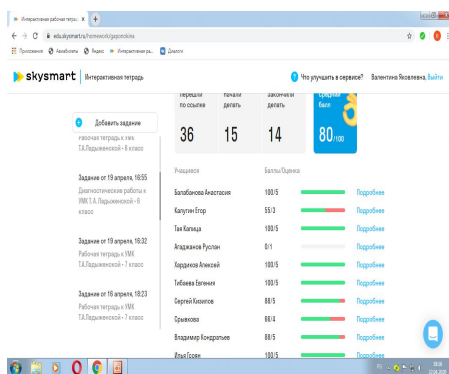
Интерактивная рабочая тетрадь ×
edu.skysmart.ru/homework/gapjonokima
Приложения Авиабилеты Яндекс Интерактивная ра... Диалоги
skysmart | Интерактивная тетрадь
Что улучшить в сервисе? Валентина Яковлевна, Выйти

Перешли по ссылке
36
Начали делать
15
Закончили делать
14
Средний балл
80/100

Добавить задание
Рабочая тетрадь к УМК Т.А.Ладыженской • 6 класс

Задание от 19 апреля, 16:55
Диагностические работы к УМК Т.А. Ладыженской • 6 класс

Задание от 19 апреля, 16:32
Рабочая тетрадь к УМК Т.А.Ладыженской • 7 класс

Задание от 16 апреля, 18:23
Рабочая тетрадь к УМК Т.А.Ладыженской • 7 класс

| Учащиеся | Баллы/Оценка | |
|---|---|---|
| Балабанова Анастасия | 100/5 | Подробнее |
| Калугин Егор | 55/3 | Подробнее |
| Тая Капица | 100/5 | Подробнее |
| Агаджанов Руслан | 0/1 | Подробнее |
| Хардиков Алексей | 100/5 | Подробнее |
| Тибаева Евгения | 100/5 | Подробнее |
| Сергей Хохилов | 88/5 | Подробнее |
| Срывкова | 86/4 | Подробнее |
| Владимир Кондратьев | 88/5 | Подробнее |
| Илья Гусев | 100/5 | Подробнее |